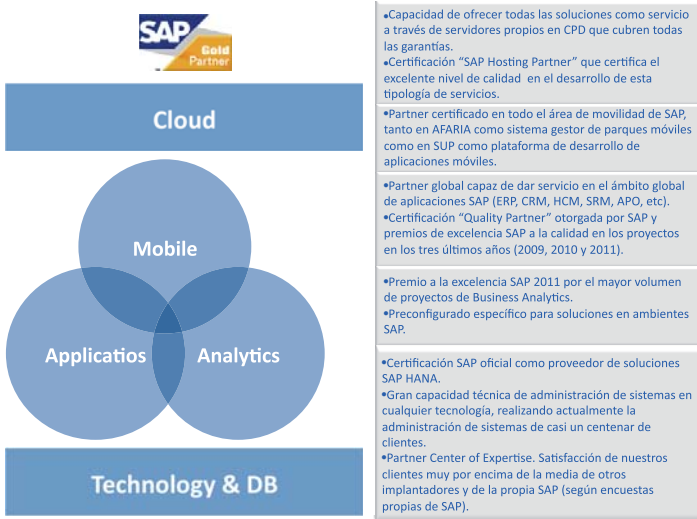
SAP Gold Partner

Cloud

Mobile

Applicatios

Analytics

Technology & DB

•Capacidad de ofrecer todas las soluciones como servicio a través de servidores propios en CPD que cubren todas las garantías.
•Certificación "SAP Hosting Partner" que certifica el excelente nivel de calidad en el desarrollo de esta tipología de servicios.

•Partner certificado en todo el área de movilidad de SAP, tanto en AFARIA como sistema gestor de parques móviles como en SUP como plataforma de desarrollo de aplicaciones móviles.

•Partner global capaz de dar servicio en el ámbito global de aplicaciones SAP (ERP, CRM, HCM, SRM, APO, etc).
•Certificación "Quality Partner" otorgada por SAP y premios de excelencia SAP a la calidad en los proyectos en los tres últimos años (2009, 2010 y 2011).

•Premio a la excelencia SAP 2011 por el mayor volumen de proyectos de Business Analytics.
•Preconfigurado específico para soluciones en ambientes SAP.

•Certificación SAP oficial como proveedor de soluciones SAP HANA.
•Gran capacidad técnica de administración de sistemas en cualquier tecnología, realizando actualmente la administración de sistemas de casi un centenar de clientes.
•Partner Center of Expertise. Satisfacción de nuestros clientes muy por encima de la media de otros implantadores y de la propia SAP (según encuestas propias de SAP).